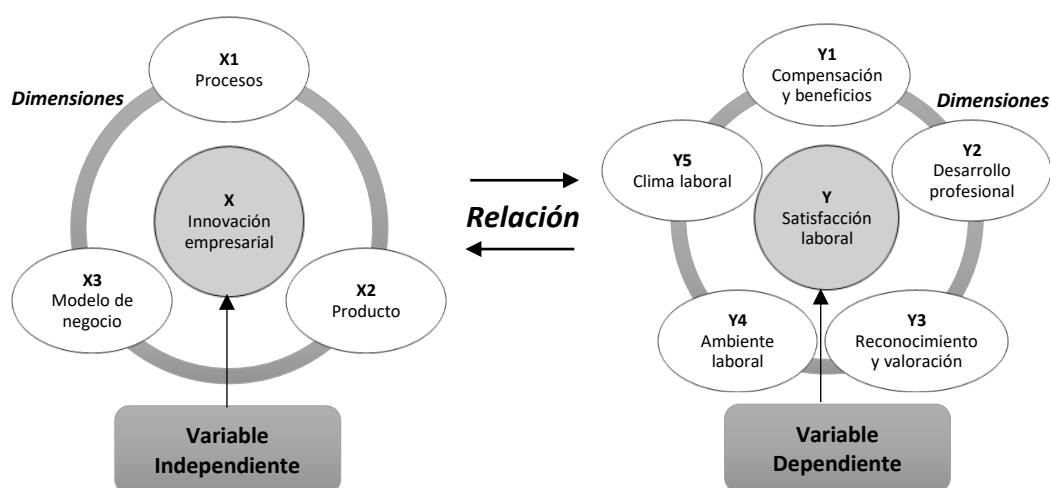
Dimensiones

X1
Procesos

X
Innovación empresarial

X3
Modelo de negocio

X2
Producto

Variable Independiente

Relación

Y1
Compensación y beneficios

Dimensiones

Y5
Clima laboral

Y
Satisfacción laboral

Y2
Desarrollo profesional

Y4
Ambiente laboral

Y3
Reconocimiento y valoración

Variable Dependiente